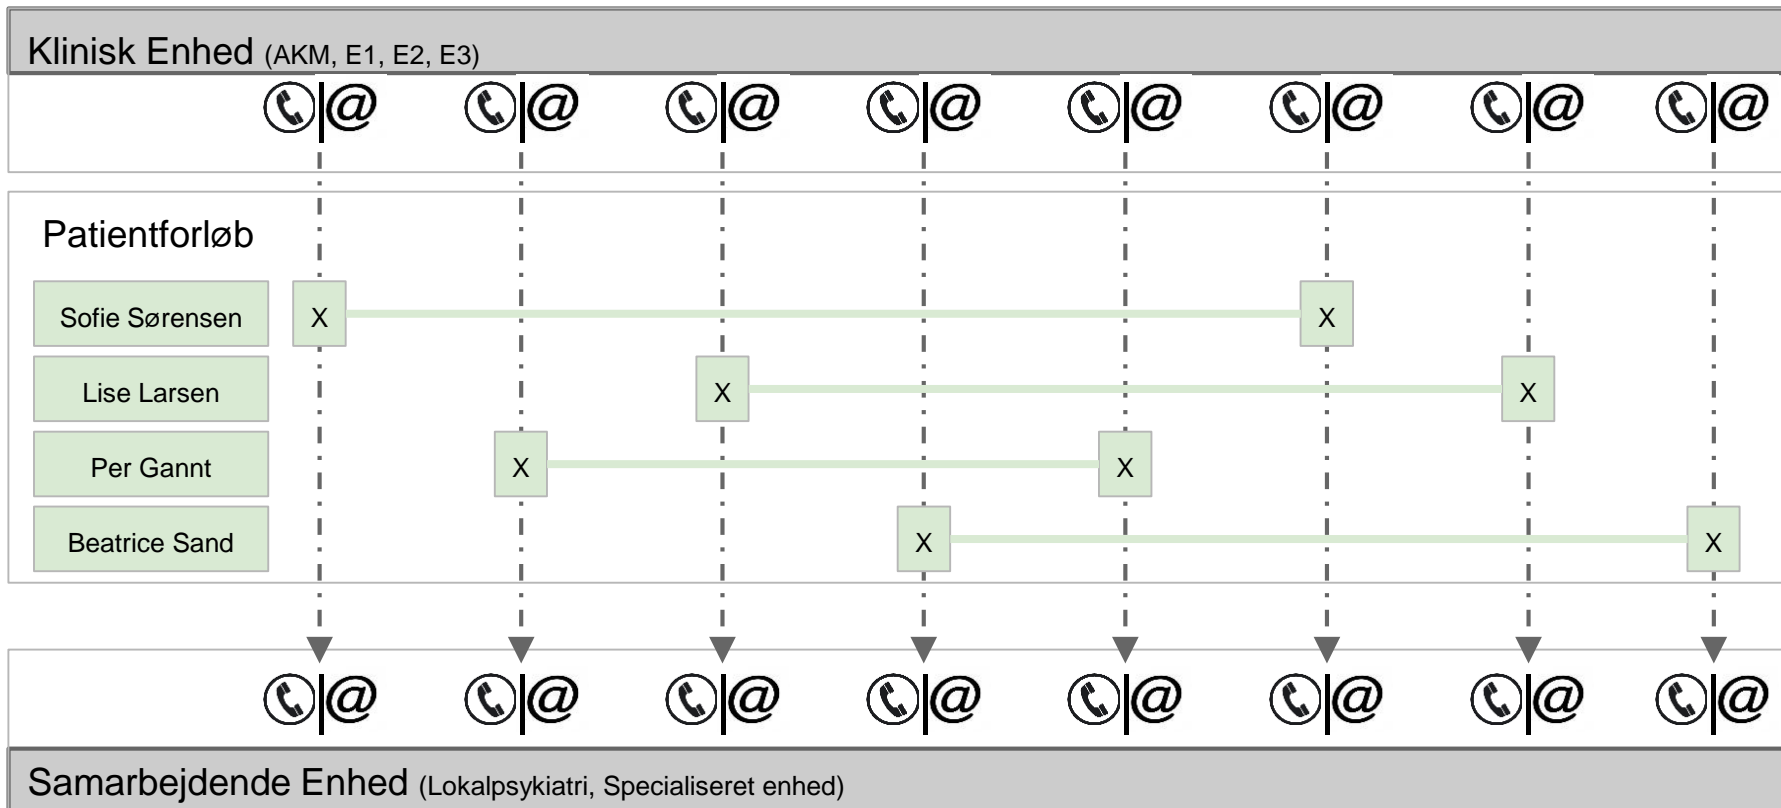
Klinisk Enhed (AKM, E1, E2, E3)

@ @ @ @ @ @ @ @

Patientforløb

Sofie Sørensen X X

Lise Larsen X X

Per Gannt X X

Beatrice Sand X X

@ @ @ @ @ @ @ @

Samarbejdende Enhed (Lokalpsykiatri, Specialiseret enhed)